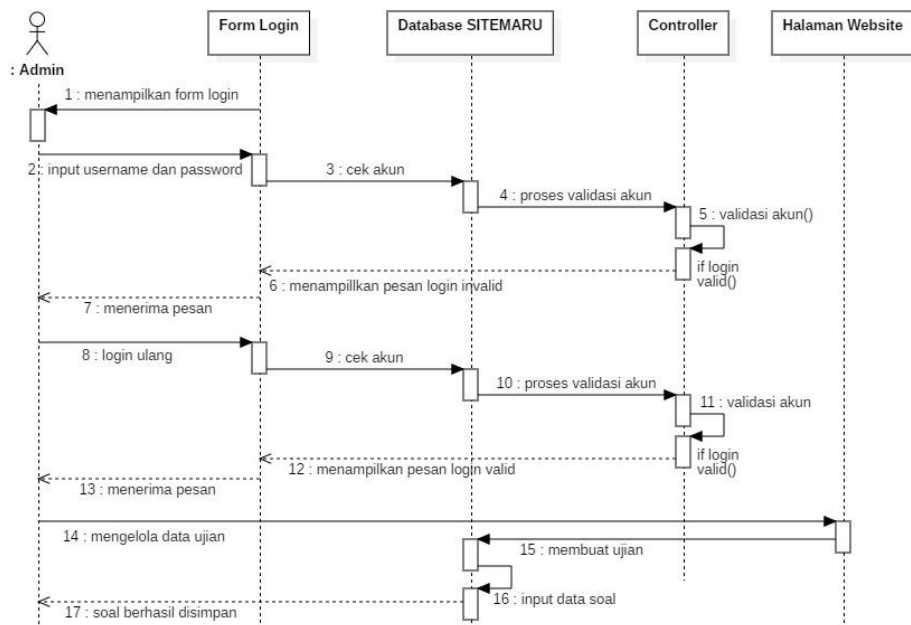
: Admin

Form Login

Database SITEMARU

Controller

Halaman Website

1 : menampilkan form login

2 : input username dan password

3 : cek akun

4 : proses validasi akun

5 : validasi akun()

if login valid()

6 : menampillkan pesan login invalid

7 : menerima pesan

8 : login ulang

9 : cek akun

10 : proses validasi akun

11 : validasi akun

if login valid()

12 : menampilkan pesan login valid

13 : menerima pesan

14 : mengelola data ujian

15 : membuat ujian

16 : input data soal

17 : soal berhasil disimpan